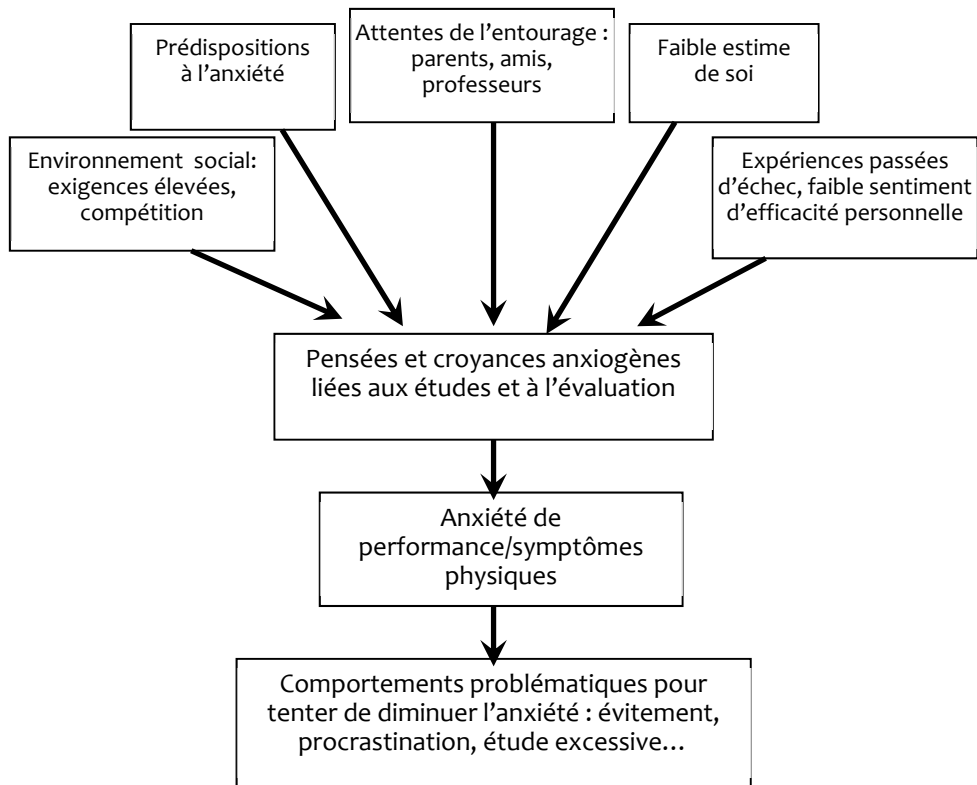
Prédispositions à l'anxiété

Attentes de l'entourage : parents, amis, professeurs

Faible estime de soi

Environnement social: exigences élevées, compétition

Expériences passées d'échec, faible sentiment d'efficacité personnelle

Pensées et croyances anxiogènes liées aux études et à l'évaluation

Anxiété de performance/symptômes physiques

Comportements problématiques pour tenter de diminuer l'anxiété : évitement, procrastination, étude excessive…